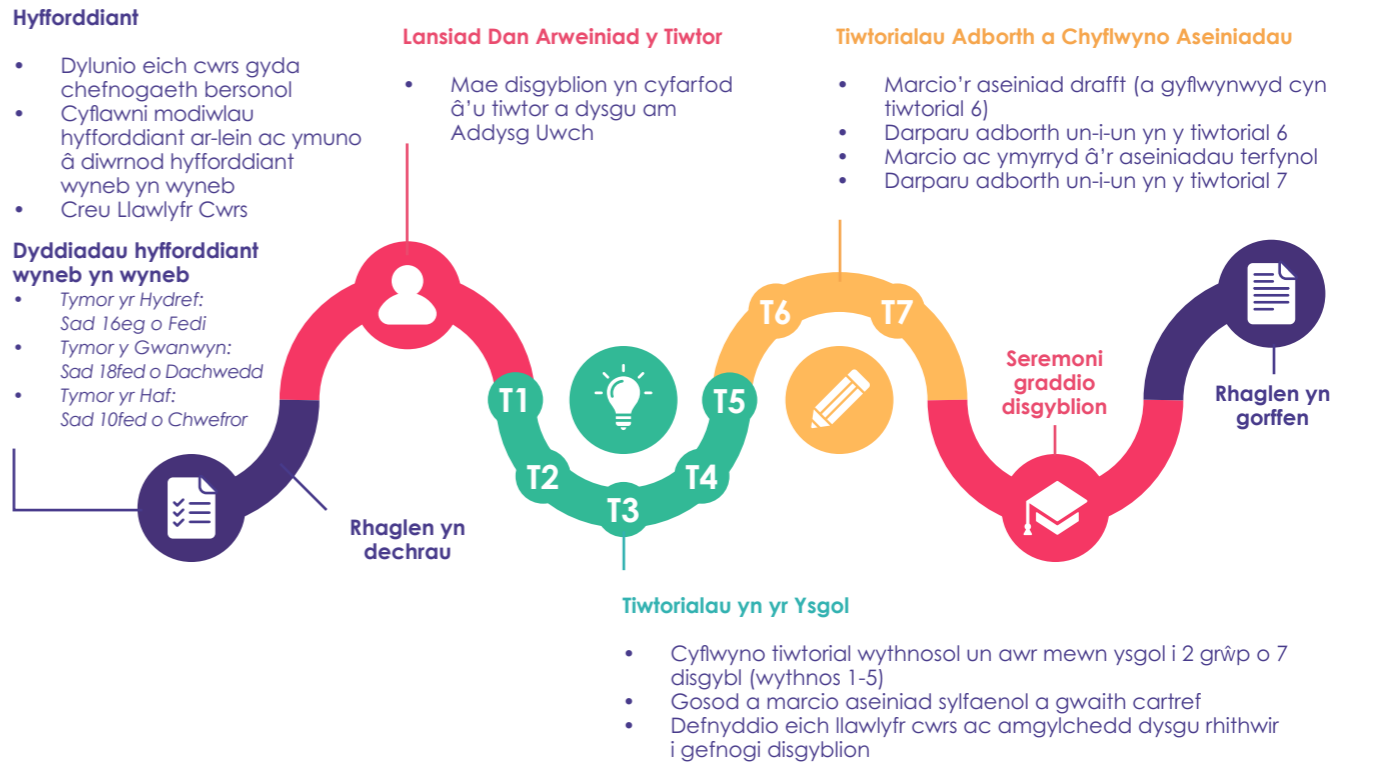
Hyfforddiant

- Dylunio eich cwrs gyda chefnogaeth bersonol
- Cyflawni modiwlau hyfforddiant ar-lein ac ymuno â diwrnod hyfforddiant wyneb yn wyneb
- Creu Llawlyfr Cwrs

Dyddiadau hyfforddiant wyneb yn wyneb

- Tymor yr Hydref: Sad 16eg o Fedi
- Tymor y Gwanwyn: Sad 18fed o Dachwedd
- Tymor yr Haf: Sad 10fed o Chwefror

Lansiad Dan Arweiniad y Tiwtor

- Mae disgyblion yn cyfarfod â'u tiwtor a dysgu am Addysg Uwch

Tiwtorialau Adborth a Chyflwyno Aseiniadau

- Marcio'r aseiniad drafft (a gyflwynwyd cyn tiwtorial 6)
- Darparu adborth un-i-un yn y tiwtorial 6
- Marcio ac ymyrryd â'r aseiniadau terfynol
- Darparu adborth un-i-un yn y tiwtorial 7

T1 T2 T3 T4 T5 T6 T7

Seremoni graddio disgyblion

Rhaglen yn gorffen

Rhaglen yn dechrau

Tiwtorialau yn yr Ysgol

- Cyflwyno tiwtorial wythnosol un awr mewn ysgol i 2 grŵp o 7 disgybl (wythnos 1-5)
- Gosod a marcio aseiniad sylfaenol a gwaith cartref
- Defnyddio eich llawlyfr cwrs ac amgylchedd dysgu rhithwir i gefnogi disgyblion